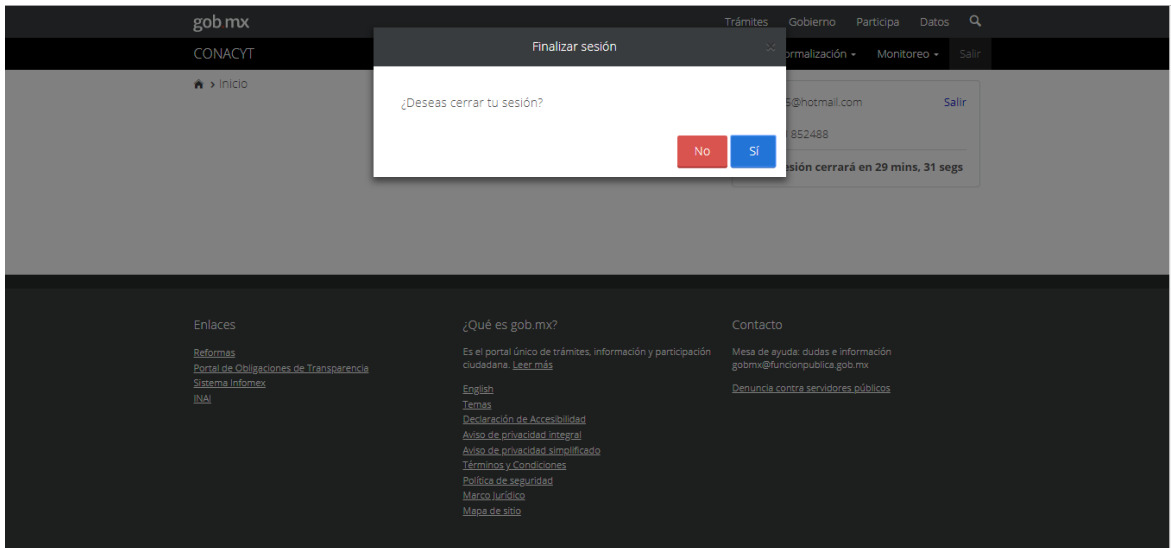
gob.mx

Trámites Gobierno Participa Datos

CONACYT

Finalizar sesión

×

rmalización ▾ Monitoreo ▾ Salir

> Inicio

¿Deseas cerrar tu sesión?

No Sí

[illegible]5@hotmail.com Salir

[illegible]852488

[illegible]esión cerrará en 29 mins, 31 segs

Enlaces

Reformas
Portal de Obligaciones de Transparencia
Sistema Infomex
INAI

¿Qué es gob.mx?

Es el portal único de trámites, información y participación ciudadana. Leer más

English
Temas
Declaración de Accesibilidad
Aviso de privacidad integral
Aviso de privacidad simplificado
Términos y Condiciones
Política de seguridad
Marco Jurídico
Mapa de sitio

Contacto

Mesa de ayuda: dudas e información gobmx@funcionpublica.gob.mx

Denuncia contra servidores públicos